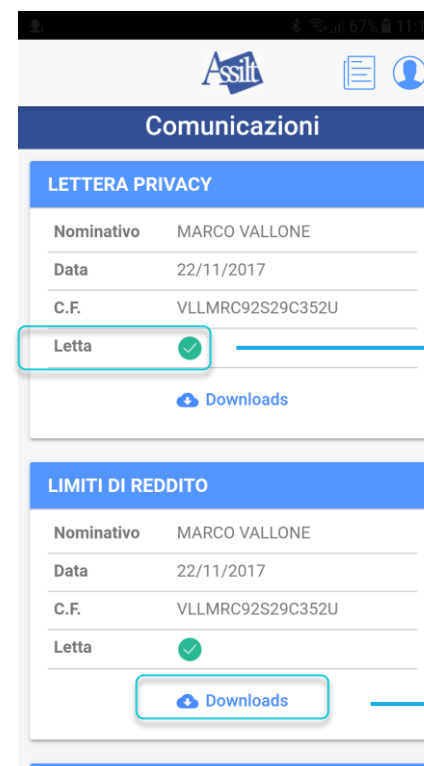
67% 11:1

Assilt

Comunicazioni

LETTERA PRIVACY

| Nominativo | MARCO VALLONE |
|---|---|
| Data | 22/11/2017 |
| C.F. | VLLMRC92S29C352U |
| Letta | |

Downloads

LIMITI DI REDDITO

| Nominativo | MARCO VALLONE |
|---|---|
| Data | 22/11/2017 |
| C.F. | VLLMRC92S29C352U |
| Letta | |

Downloads